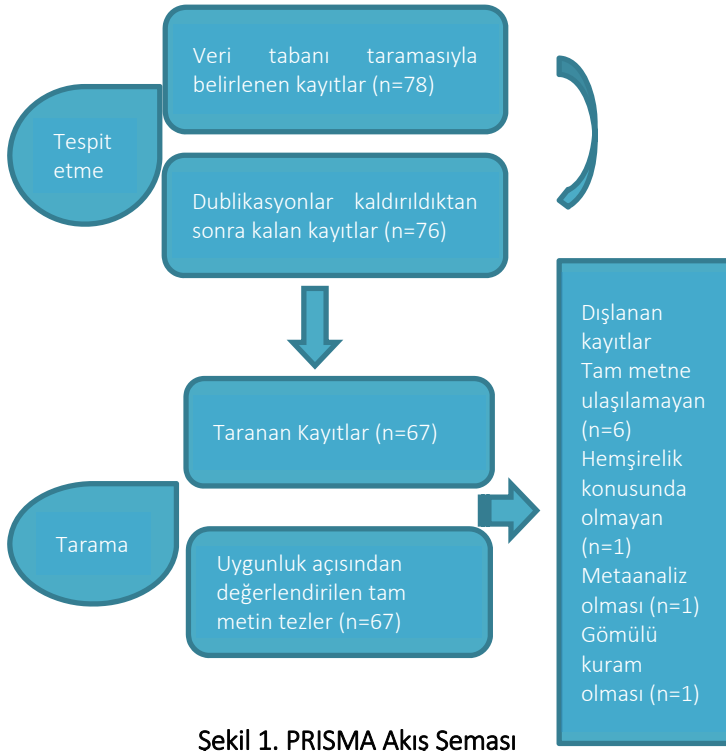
Veri tabanı taramasıyla belirlenen kayıtlar (n=78)

Tespit etme

Dublikasyonlar kaldırıldıktan sonra kalan kayıtlar (n=76)

Dışlanan kayıtlar
Tam metne ulaşılamayan (n=6)
Hemşirelik konusunda olmayan (n=1)
Metaanaliz olması (n=1)
Gömülü kuram olması (n=1)

Taranan Kayıtlar (n=67)

Tarama

Uygunluk açısından değerlendirilen tam metin tezler (n=67)

Şekil 1. PRISMA Akış Şeması